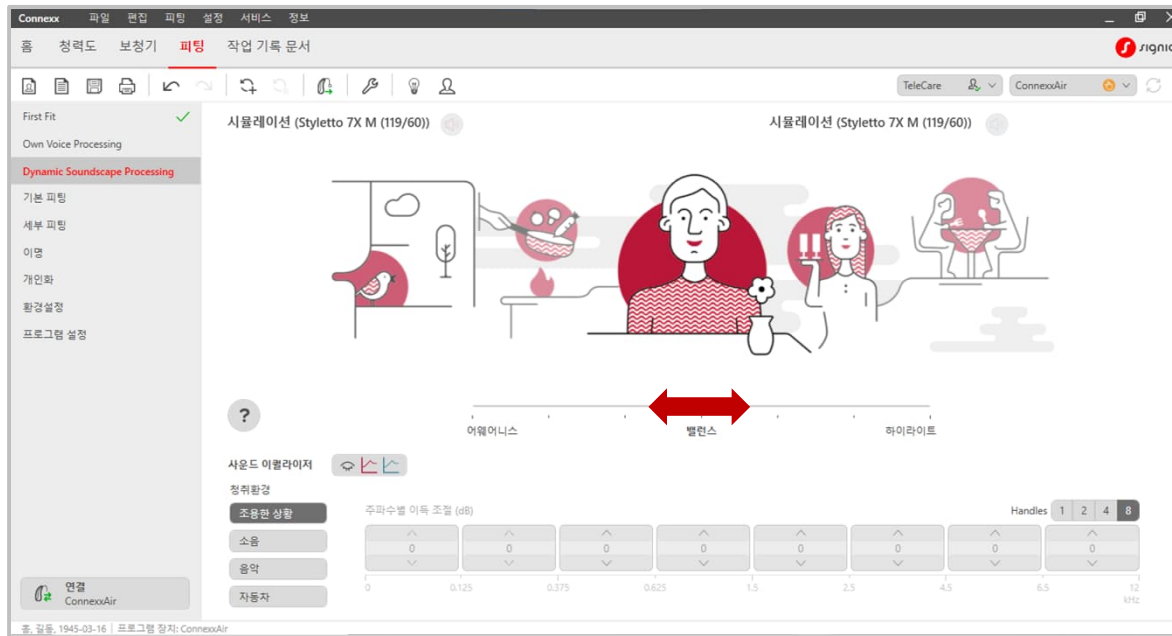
Connexx 파일 편집 피팅 설정 서비스 정보

홈 청력도 보청기 피팅 작업 기록 문서

signia

TeleCare ConnexxAir

First Fit
Own Voice Processing
Dynamic Soundscape Processing
기본 피팅
세부 피팅
이명
개인화
환경설정
프로그램 설정

시뮬레이션 (Styletto 7X M (119/60))

시뮬레이션 (Styletto 7X M (119/60))

?

어웨어니스 밸런스 하이라이트

사운드 이퀄라이저

청취환경

조용한 상황
소음
음악
자동차

주파수별 이득 조절 (dB)

Handles 1 2 4 8

| 0 | 0 | 0 | 0 | 0 | 0 | 0 | 0 |
|---|---|---|---|---|---|---|---|

0 0.125 0.375 0.625 1.5 2.5 4.5 6.5 12 kHz

연결
ConnexxAir

홍, 길동, 1945-03-16 | 프로그램 장치: ConnexxAir